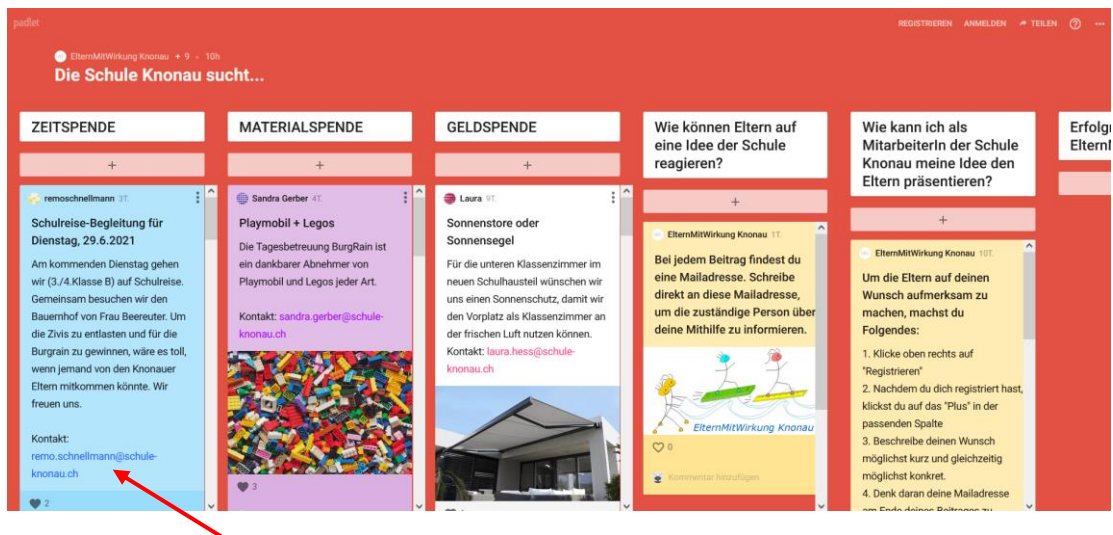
padlet

REGISTRIEREN ANMELDEN TEILEN

ElternMitWirkung Knonau + 9 · 10h
Die Schule Knonau sucht...

ZEITSPENDE

+

remoschnellmann 3T.

Schulreise-Begleitung für Dienstag, 29.6.2021

Am kommenden Dienstag gehen wir (3./4.Klasse B) auf Schulreise. Gemeinsam besuchen wir den Bauernhof von Frau Beereuter. Um die Zivis zu entlasten und für die Burgrain zu gewinnen, wäre es toll, wenn jemand von den Knonauer Eltern mitkommen könnte. Wir freuen uns.

Kontakt:
remo.schnellmann@schule-knonau.ch

2

MATERIALSPENDE

+

Sandra Gerber 4T.

Playmobil + Legos

Die Tagesbetreuung BurgRain ist ein dankbarer Abnehmer von Playmobil und Legos jeder Art.

Kontakt: sandra.gerber@schule-knonau.ch

3

GELDSPENDE

+

Laura 9T.

Sonnenstore oder Sonnensegel

Für die unteren Klassenzimmer im neuen Schulhausteil wünschen wir uns einen Sonnenschutz, damit wir den Vorplatz als Klassenzimmer an der frischen Luft nutzen können.
Kontakt: laura.hess@schule-knonau.ch

Wie können Eltern auf eine Idee der Schule reagieren?

+

ElternMitWirkung Knonau 1T.

Bei jedem Beitrag findest du eine Mailadresse. Schreibe direkt an diese Mailadresse, um die zuständige Person über deine Mithilfe zu informieren.

ElternMitWirkung Knonau

0

Kommentar hinzufügen

Wie kann ich als MitarbeiterIn der Schule Knonau meine Idee den Eltern präsentieren?

+

ElternMitWirkung Knonau 10T.

Um die Eltern auf deinen Wunsch aufmerksam zu machen, machst du Folgendes:

1. Klicke oben rechts auf "Registrieren"
2. Nachdem du dich registriert hast, klickst du auf das "Plus" in der passenden Spalte
3. Beschreibe deinen Wunsch möglichst kurz und gleichzeitig möglichst konkret.
4. Denk daran deine Mailadresse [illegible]

Erfolg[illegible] ElternM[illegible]